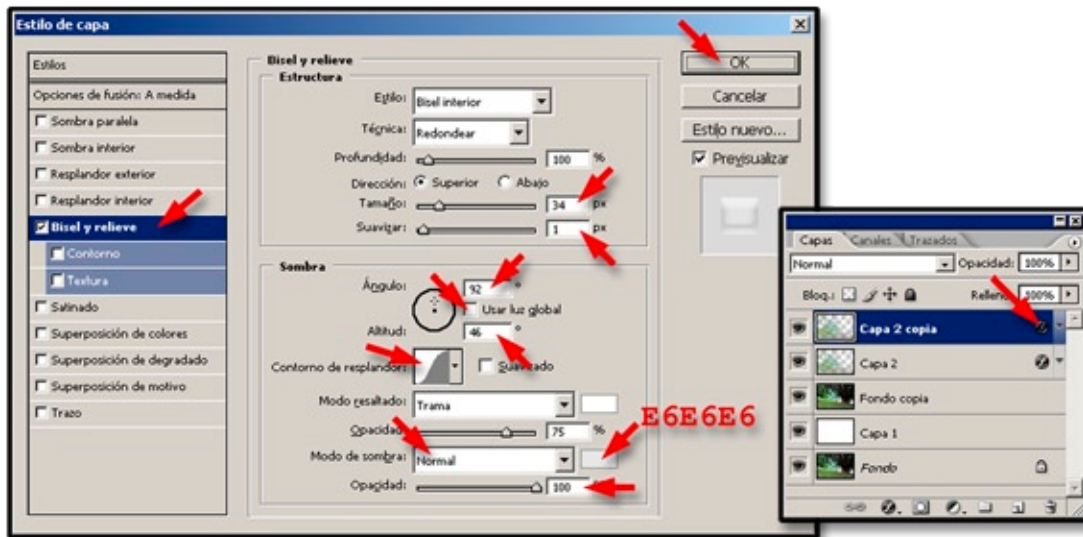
Estilo de capa

Estilos
Opciones de fusión: A medida
Sombra paralela
Sombra interior
Resplandor exterior
Resplandor interior
Bisel y relieve
Contorno
Textura
Satinado
Superposición de colores
Superposición de degradado
Superposición de motivo
Trazo

Bisel y relieve
Estructura
Estilo: Bisel interior
Técnica: Redondear
Profundidad: 100 %
Dirección: Superior Abajo
Tamaño: 34 px
Suavizar: 1 px

Sombra
Ángulo: 92 °
Usar luz global
Altitud: 46 °
Contorno de resplandor: Suavizado
Modo resaltado: Trama
Opacidad: 75 %
Modo de sombra: Normal
Opacidad: 100

E6E6E6

OK
Cancelar
Estilo nuevo...
Previsualizar

Capas Canales Trazados
Normal Opacidad: 100%
Bloq.: Relleno: 100%
Capa 2 copia
Capa 2
Fondo copia
Capa 1
Fondo